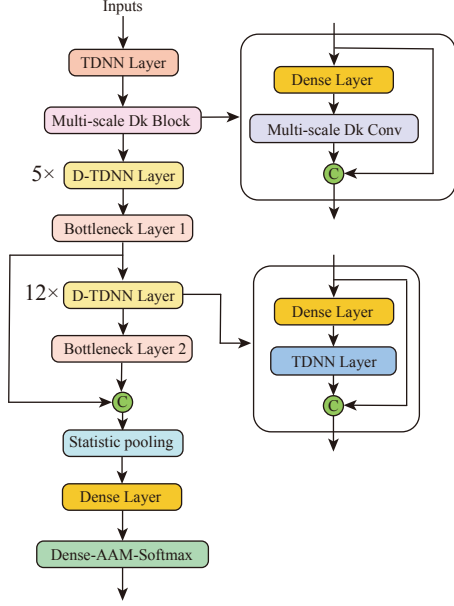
Inputs

TDNN Layer

Multi-scale Dk Block

Dense Layer

Multi-scale Dk Conv

C

5× D-TDNN Layer

Bottleneck Layer 1

12× D-TDNN Layer

Dense Layer

TDNN Layer

C

Bottleneck Layer 2

C

Statistic pooling

Dense Layer

Dense-AAM-Softmax